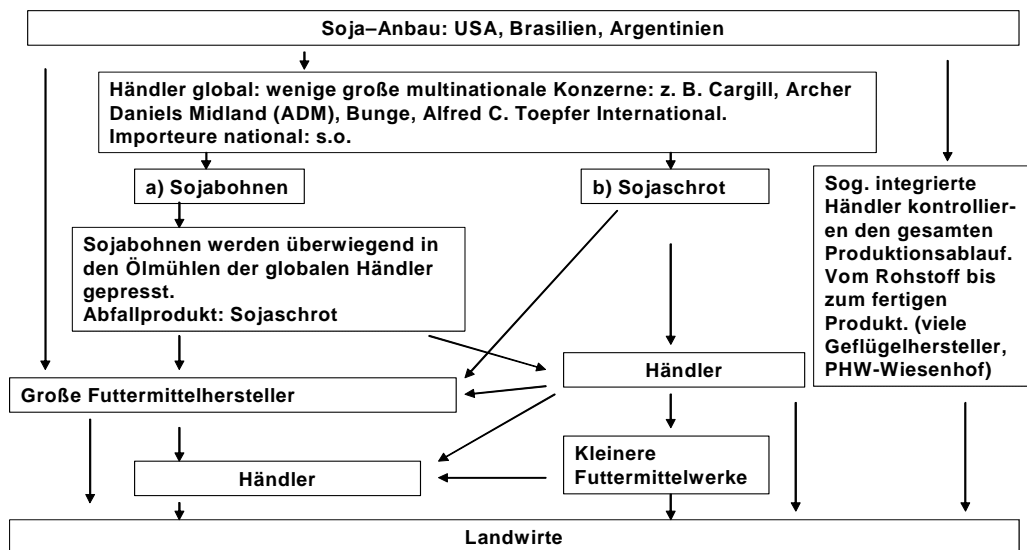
Soja–Anbau: USA, Brasilien, Argentinien

Händler global: wenige große multinationale Konzerne: z. B. Cargill, Archer Daniels Midland (ADM), Bunge, Alfred C. Toepfer International.
Importeure national: s.o.

a) Sojabohnen

b) Sojaschrot

Sog. integrierte Händler kontrollieren den gesamten Produktionsablauf. Vom Rohstoff bis zum fertigen Produkt. (viele Geflügelhersteller, PHW-Wiesenhof)

Sojabohnen werden überwiegend in den Ölmühlen der globalen Händler gepresst.
Abfallprodukt: Sojaschrot

Händler

Große Futtermittelhersteller

Kleinere Futtermittelwerke

Händler

Landwirte